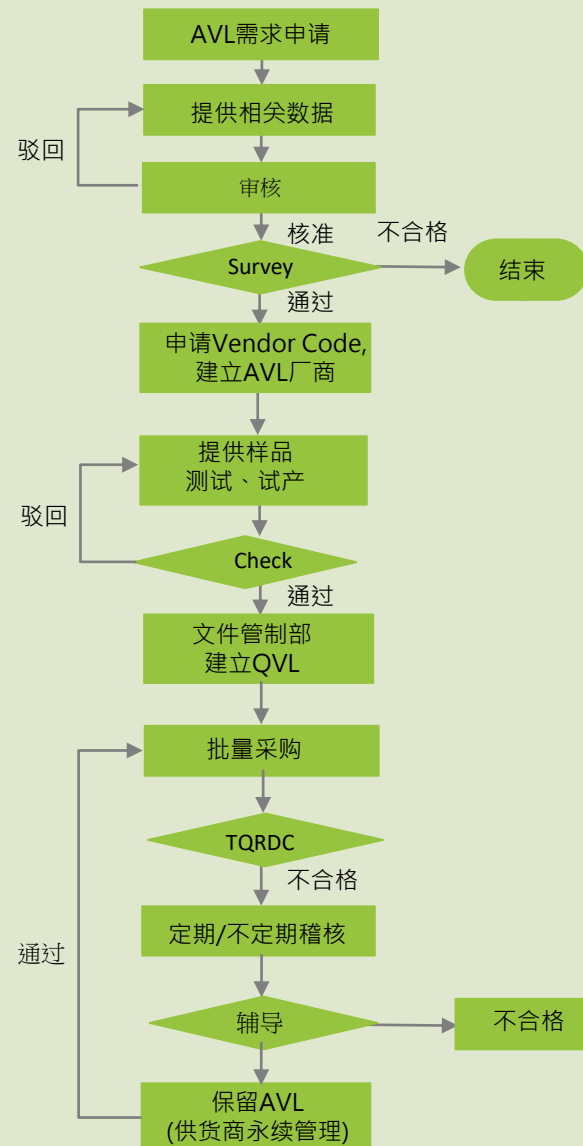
AVL需求申请

提供相关数据

驳回

审核

核准

不合格

Survey

结束

通过

申请Vendor Code,
建立AVL厂商

提供样品
测试、试产

驳回

Check

通过

文件管制部
建立QVL

批量采购

TQRDC

不合格

通过

定期/不定期稽核

辅导

不合格

保留AVL
(供货商永续管理)